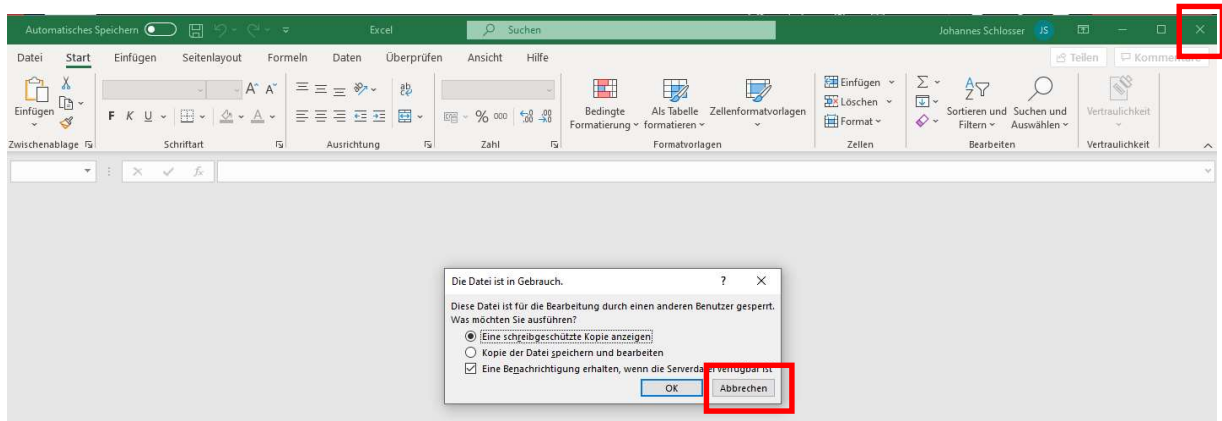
Automatisches Speichern Excel Suchen Johannes Schlosser JS

Datei Start Einfügen Seitenlayout Formeln Daten Überprüfen Ansicht Hilfe Teilen Kommentare

Einfügen
Zwischenablage
F K U
Schriftart
Ausrichtung
% 000
Zahl
Bedingte Formatierung
Als Tabelle formatieren
Zellenformatvorlagen
Formatvorlagen
Einfügen
Löschen
Format
Zellen
Sortieren und Filtern
Suchen und Auswählen
Bearbeiten
Vertraulichkeit
Vertraulichkeit

Die Datei ist in Gebrauch. ? X

Diese Datei ist für die Bearbeitung durch einen anderen Benutzer gesperrt. Was möchten Sie ausführen?

Eine schreibgeschützte Kopie anzeigen
Kopie der Datei speichern und bearbeiten
Eine Benachrichtigung erhalten, wenn die Serverda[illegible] verfügbar ist

OK Abbrechen